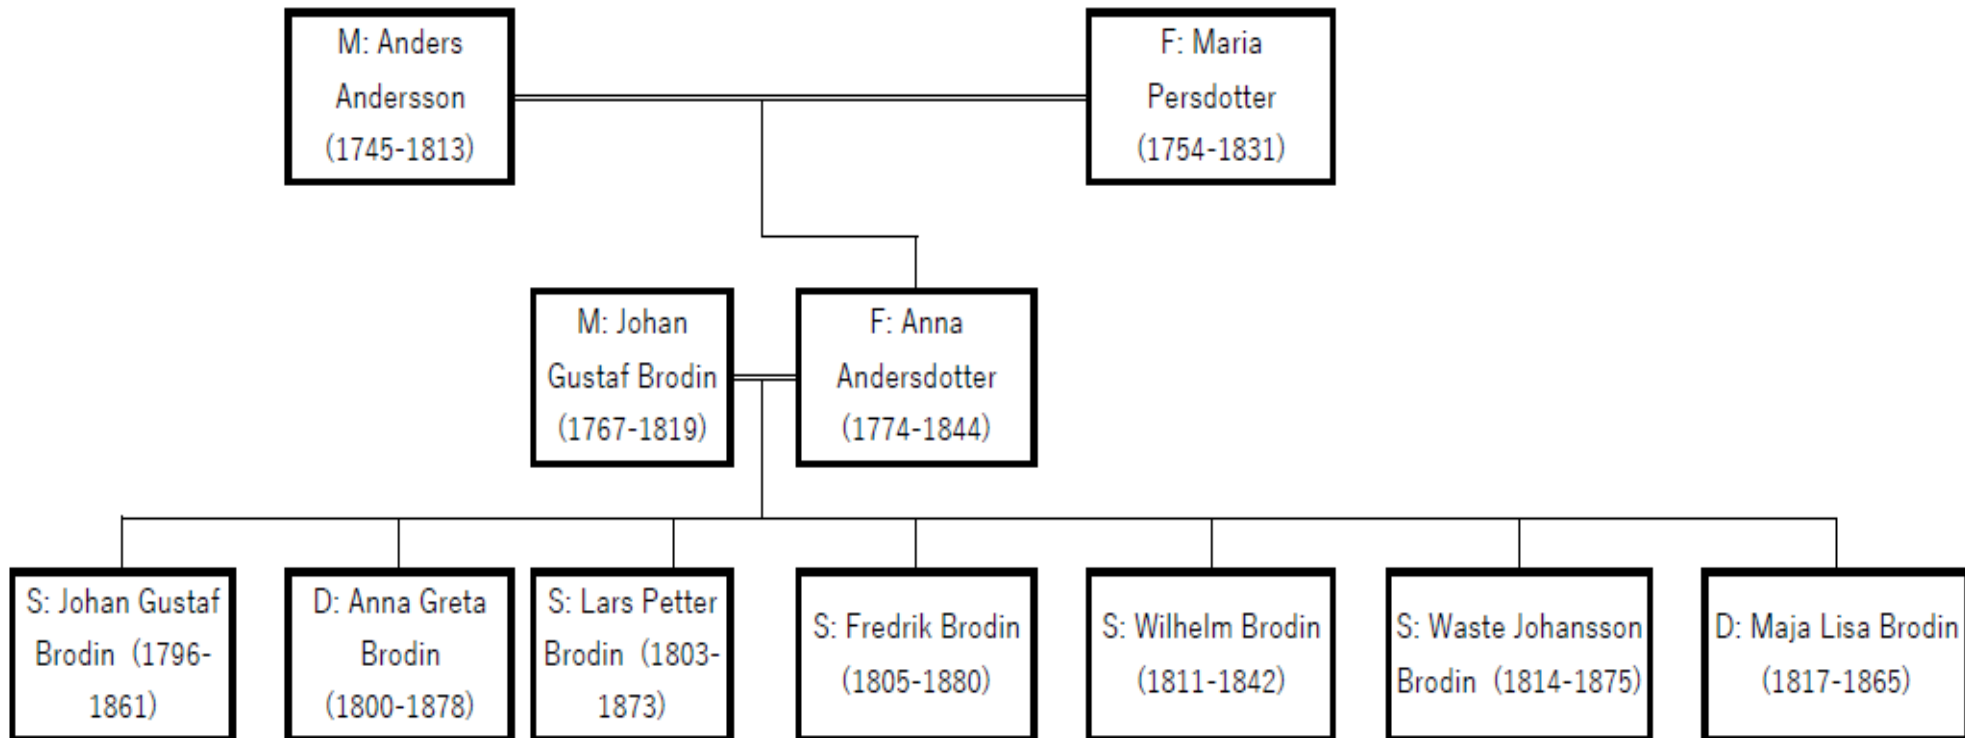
M: Anders Andersson (1745-1813)

F: Maria Persdotter (1754-1831)

M: Johan Gustaf Brodin (1767-1819)

F: Anna Andersdotter (1774-1844)

S: Johan Gustaf Brodin (1796-1861)

D: Anna Greta Brodin (1800-1878)

S: Lars Petter Brodin (1803-1873)

S: Fredrik Brodin (1805-1880)

S: Wilhelm Brodin (1811-1842)

S: Waste Johansson Brodin (1814-1875)

D: Maja Lisa Brodin (1817-1865)